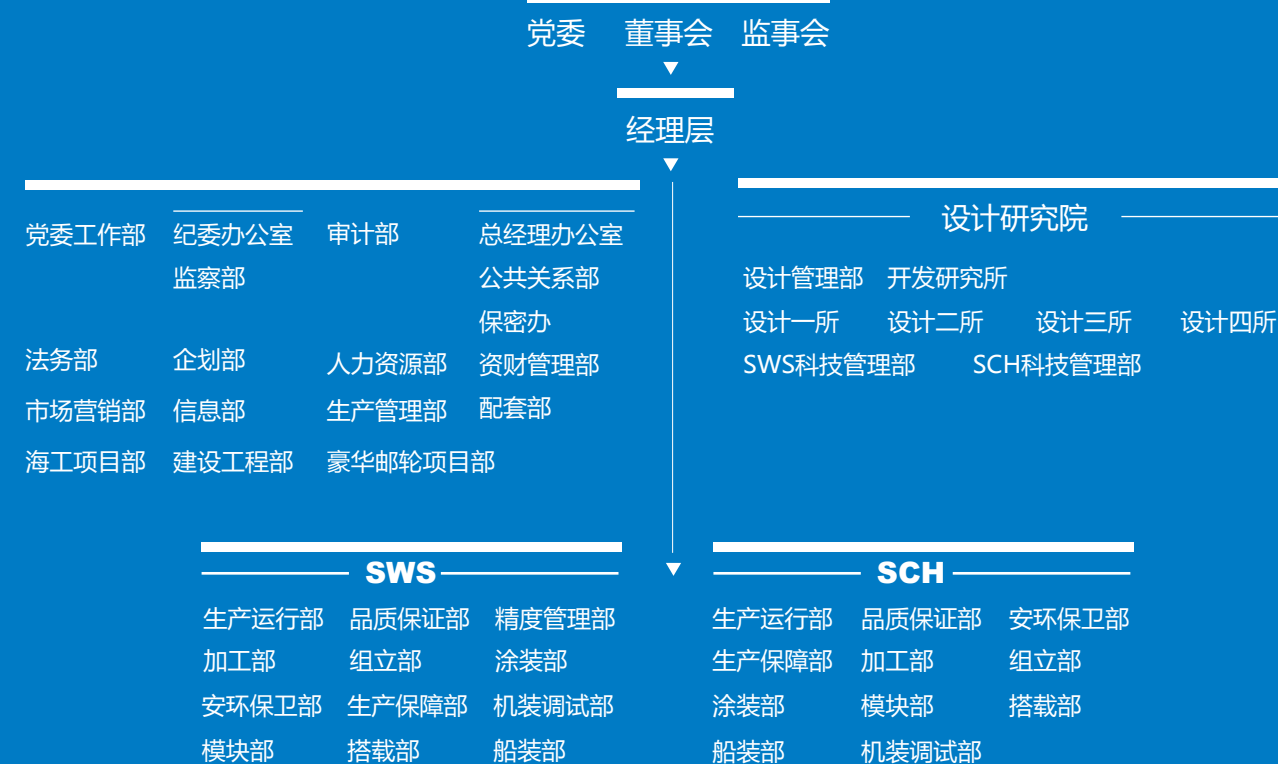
党委 董事会 监事会

经理层

党委工作部
纪委办公室
监察部
审计部
总经理办公室
公共关系部
保密办
法务部
企划部
人力资源部
资财管理部
市场营销部
信息部
生产管理部
配套部
海工项目部
建设工程部
豪华邮轮项目部

设计研究院

设计管理部 开发研究所
设计一所 设计二所 设计三所 设计四所
SWS科技管理部 SCH科技管理部

SWS

生产运行部 品质保证部 精度管理部
加工部 组立部 涂装部
安环保卫部 生产保障部 机装调试部
模块部 搭载部 船装部

SCH

生产运行部 品质保证部 安环保卫部
生产保障部 加工部 组立部
涂装部 模块部 搭载部
船装部 机装调试部